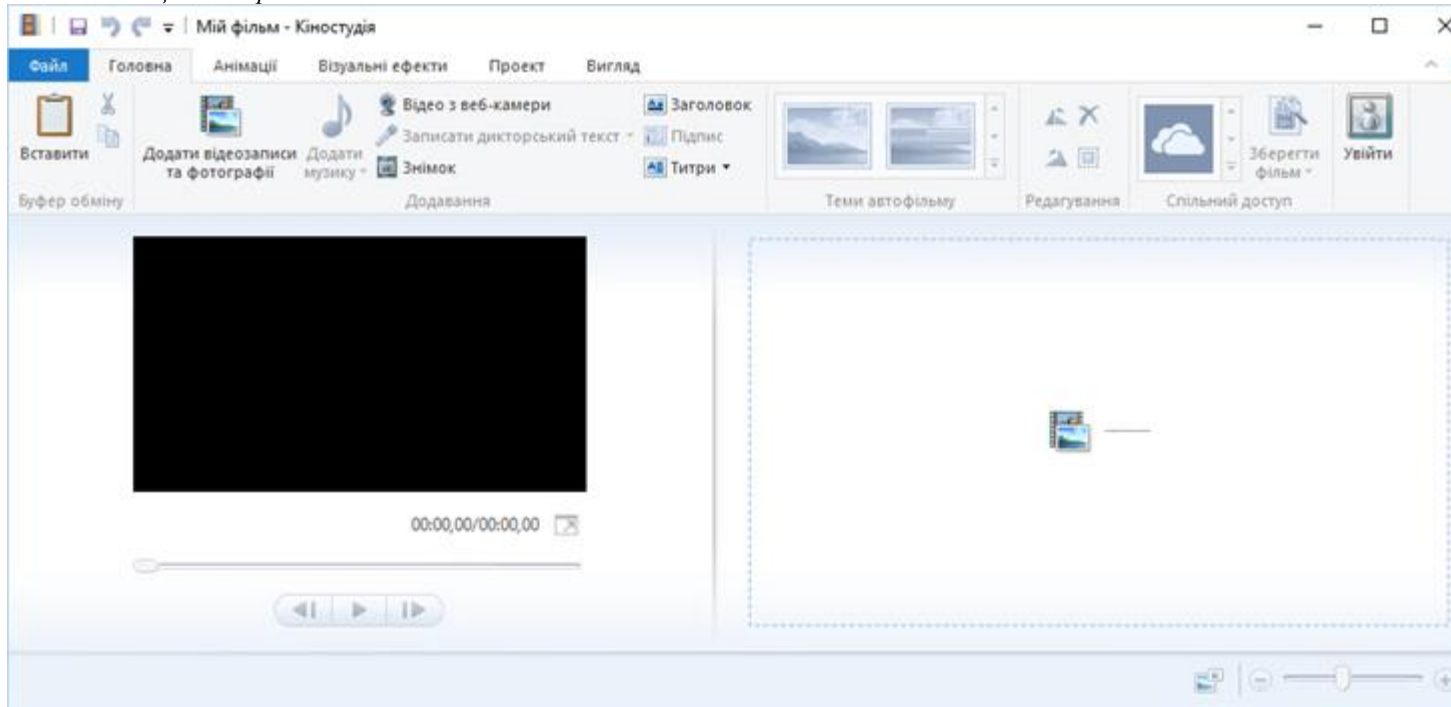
Мій фільм - Кіностудія

Файл Головна Анімації Візуальні ефекти Проект Вигляд

Вставити
Буфер обміну

Додати відеозаписи та фотографії
Додати музику
Відео з веб-камери
Записати дикторський текст
Знімок
Заголовок
Підпис
Титри
Додавання

Теми автофільму

Редагування

Зберегти фільм
Спільний доступ

Увійти

00:00,00/00:00,00